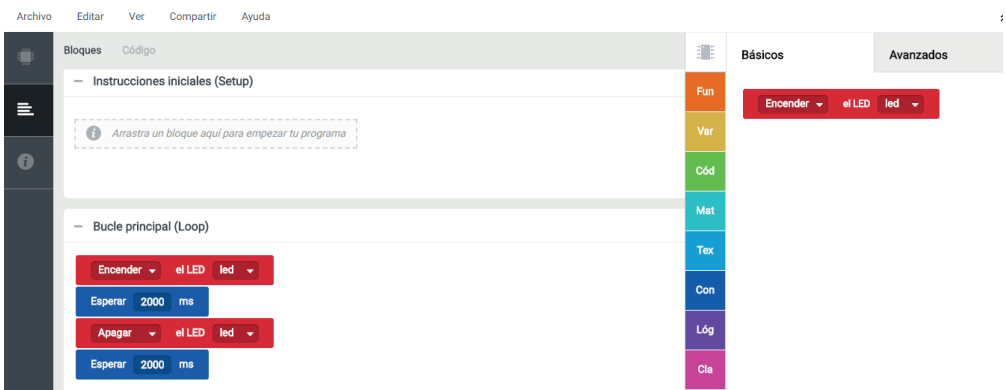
Archivo Editar Ver Compartir Ayuda

Bloques Código

— Instrucciones iniciales (Setup)

Arrastra un bloque aquí para empezar tu programa

— Bucle principal (Loop)

Encender el LED led

Esperar 2000 ms

Apagar el LED led

Esperar 2000 ms

Fun
Var
Cód
Mat
Tex
Con
Lóg
Cla

Básicos Avanzados

Encender el LED led